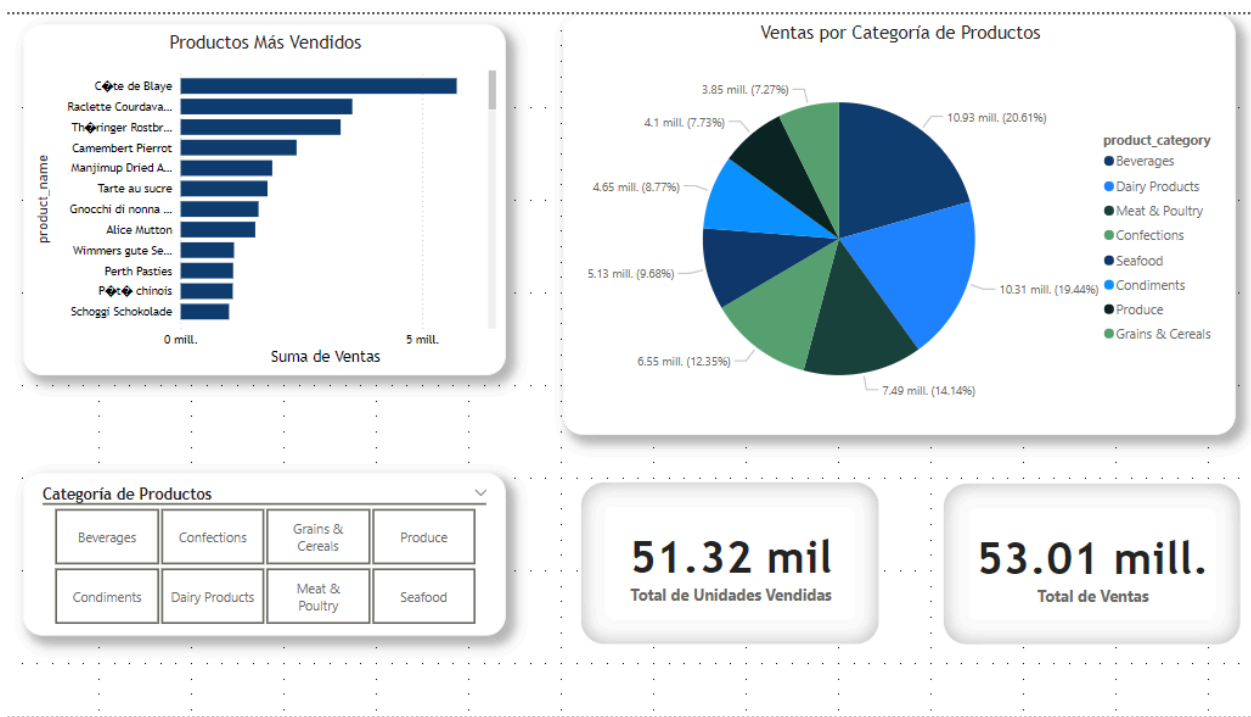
Productos Más Vendidos

product_name

C�te de Blaye
Raclette Courdava...
Th�ringer Rostbr...
Camembert Pierrot
Manjimup Dried A...
Tarte au sucre
Gnocchi di nonna ...
Alice Mutton
Wimmers gute Se...
Perth Pasties
P�t� chinois
Schoggi Schokolade

0 mill.
5 mill.
Suma de Ventas

Ventas por Categoría de Productos

3.85 mill. (7.27%)
4.1 mill. (7.73%)
4.65 mill. (8.77%)
5.13 mill. (9.68%)
6.55 mill. (12.35%)
7.49 mill. (14.14%)
10.31 mill. (19.44%)
10.93 mill. (20.61%)

product_category
Beverages
Dairy Products
Meat & Poultry
Confections
Seafood
Condiments
Produce
Grains & Cereals

Categoría de Productos

| Beverages | Confections | Grains & Cereals | Produce |
|---|---|---|---|
| Condiments | Dairy Products | Meat & Poultry | Seafood |

51.32 mil
Total de Unidades Vendidas

53.01 mill.
Total de Ventas